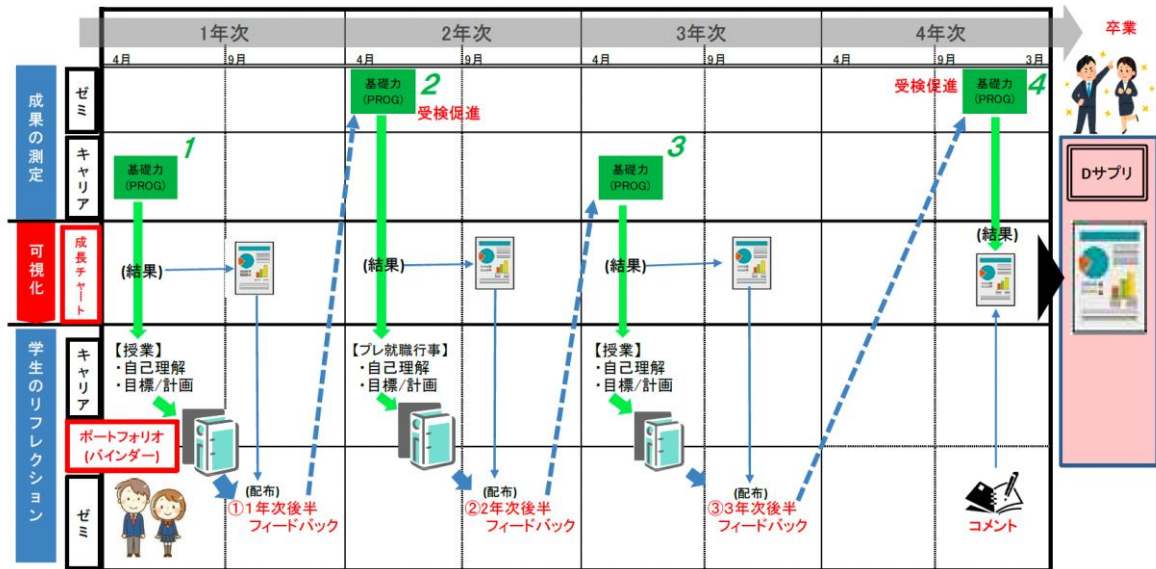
1年次
2年次
3年次
4年次
卒業

4月 9月
4月 9月
4月 9月
4月 9月 3月

成果の測定
ゼミ
キャリア

基礎力 (PROG) 1
基礎力 (PROG) 2
受検促進
基礎力 (PROG) 3
受検促進
基礎力 (PROG) 4

Dサプリ

可視化
成長チャート

(結果)
(結果)
(結果)
(結果)

学生のリフレクション
キャリア
ゼミ

【授業】
・自己理解
・目標/計画

【プレ就職行事】
・自己理解
・目標/計画

【授業】
・自己理解
・目標/計画

ポートフォリオ (バインダー)

(配布)
①1年次後半 フィードバック

(配布)
②2年次後半 フィードバック

(配布)
③3年次後半 フィードバック

コメント